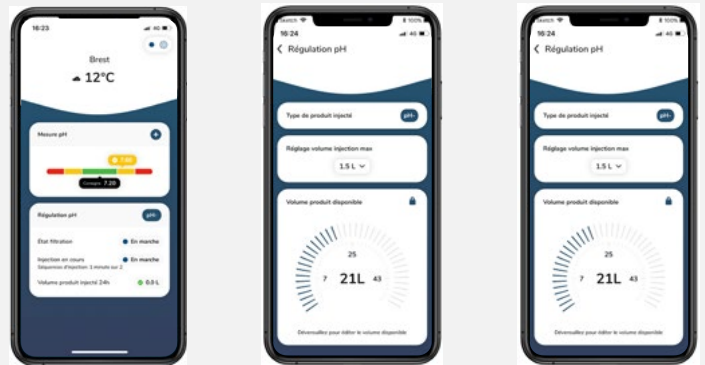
16:23

Brest

12°C

Mesure pH

7.50

Consigne 7.20

Régulation pH

pH-

État filtration

En marche

Injection en cours

Séquences d'injection: 1 minute sur 2

En marche

Volume produit injecté 24h

0.5 L

Switch

16:24

100%

Régulation pH

Type de produit injecté

pH-

Réglage volume injection max

1.5 L

Volume produit disponible

25

7

21L

43

Déverrouillez pour éditer le volume disponible

Switch

16:24

100%

Régulation pH

Type de produit injecté

pH-

Réglage volume injection max

1.5 L

Volume produit disponible

25

7

21L

43

Déverrouillez pour éditer le volume disponible